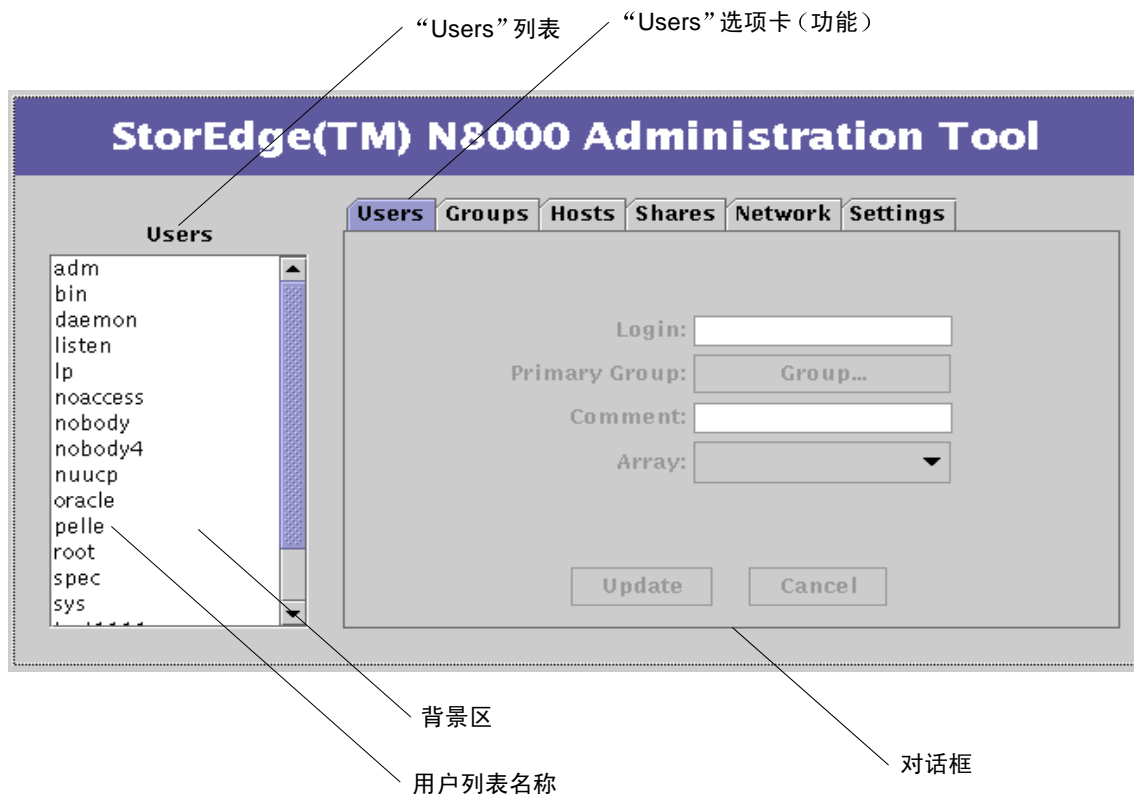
"Users"列表

"Users"选项卡（功能）

StorEdge(TM) N8000 Administration Tool

Users

adm
bin
daemon
listen
lp
noaccess
nobody
nobody4
nuucp
oracle
pelle
root
spec
sys
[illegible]

Users | Groups | Hosts | Shares | Network | Settings

Login:
Primary Group: Group...
Comment:
Array:

Update
Cancel

背景区

对话框

用户列表名称